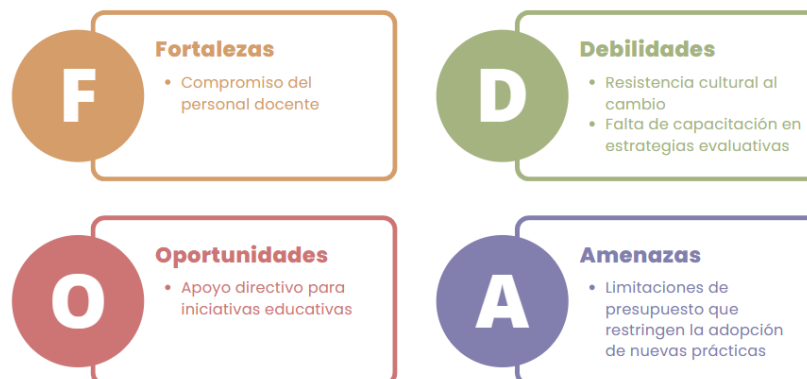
F

Fortalezas

• Compromiso del personal docente

D

Debilidades

• Resistencia cultural al cambio
• Falta de capacitación en estrategias evaluativas

O

Oportunidades

• Apoyo directivo para iniciativas educativas

A

Amenazas

• Limitaciones de presupuesto que restringen la adopción de nuevas prácticas